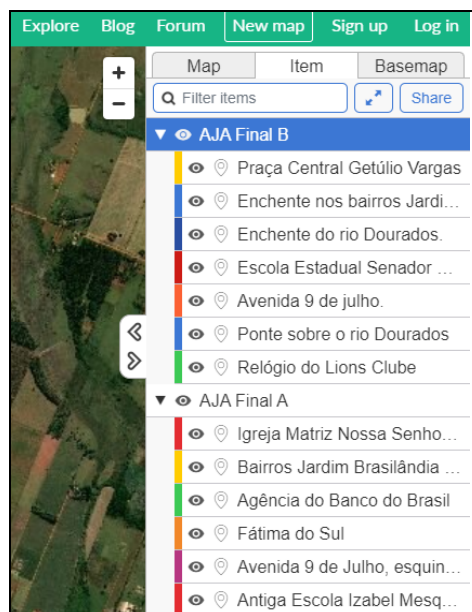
Explore Blog Forum New map Sign up Log in

+
−

Map Item Basemap

Filter items Share

AJA Final B
Praça Central Getúlio Vargas
Enchente nos bairros Jardi...
Enchente do rio Dourados.
Escola Estadual Senador ...
Avenida 9 de julho.
Ponte sobre o rio Dourados
Relógio do Lions Clube

AJA Final A
Igreja Matriz Nossa Senho...
Bairros Jardim Brasilândia ...
Agência do Banco do Brasil
Fátima do Sul
Avenida 9 de Julho, esquin...
Antiga Escola Izabel Mesq...